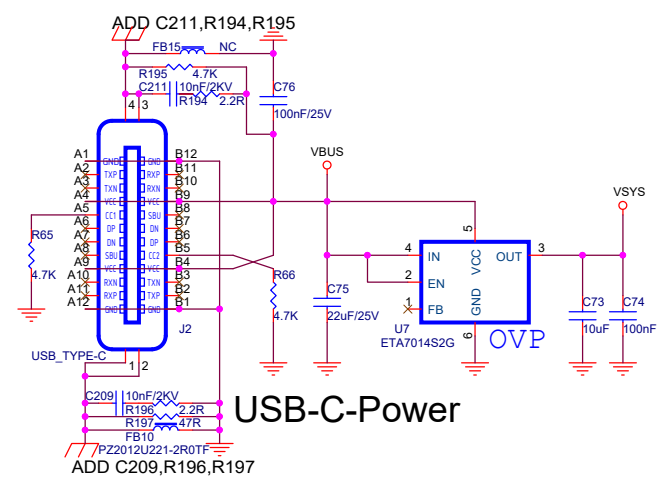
ADD C211,R194,R195

FB15 NC

R195 4.7K

C211 10nF/2KV

R194 2.2R

C76

100nF/25V

4 3

A1 A2 A3 A4 A5 A6 A7 A8 A9 A10 A11 A12

GND TXP TXN VCC CC1 DP DN SBU VCC RXN RXP GND

GND RXP RXN VCC SBU DN DP CC2 VCC TXN TXP GND

B12 B11 B10 B9 B8 B7 B6 B5 B4 B3 B2 B1

R65

4.7K

R66

4.7K

J2

USB_TYPE-C

1 2

VBUS

C75

22uF/25V

4 IN

2 EN

FB

5 VCC

GND 6

OUT 3

U7

ETA7014S2G

OVP

VSYS

C73

10uF

C74

100nF

C209 10nF/2KV

R196 2.2R

R197 47R

FB10

PZ2012U221-2R0TF

ADD C209,R196,R197

USB-C-Power